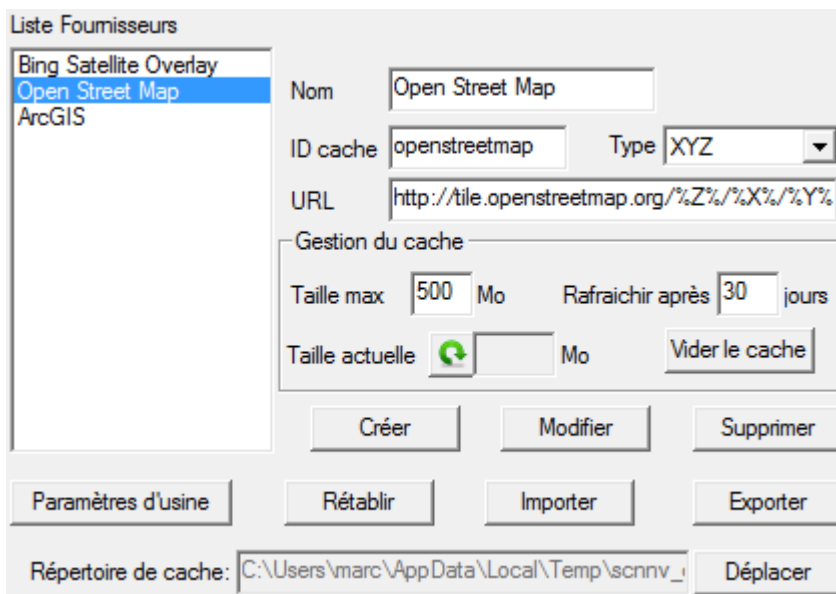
Liste Fournisseurs

Bing Satellite Overlay
Open Street Map
ArcGIS

Nom Open Street Map

ID cache openstreetmap Type XYZ

URL http://tile.openstreetmap.org/%Z%/%X%/%Y%

Gestion du cache

Taille max 500 Mo Rafraichir après 30 jours

Taille actuelle Mo Vider le cache

Créer Modifier Supprimer

Paramètres d'usine Rétablir Importer Exporter

Répertoire de cache: C:\Users\marc\AppData\Local\Temp\scnnv_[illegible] Déplacer